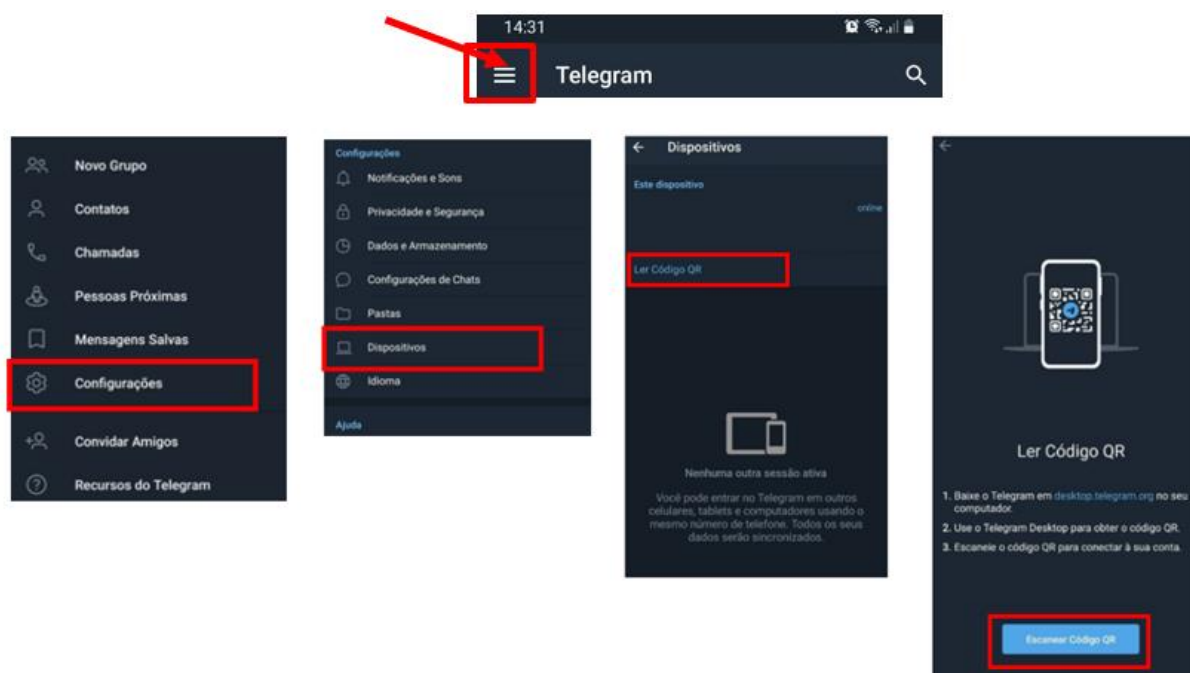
14:31

Telegram

Novo Grupo
Contatos
Chamadas
Pessoas Próximas
Mensagens Salvas
Configurações
Convidar Amigos
Recursos do Telegram

Configurações
Notificações e Sons
Privacidade e Segurança
Dados e Armazenamento
Configurações de Chats
Pastas
Dispositivos
Idioma
Ajuda

Dispositivos
Este dispositivo
online
Ler Código QR
Nenhuma outra sessão ativa
Você pode entrar no Telegram em outros celulares, tablets e computadores usando o mesmo número de telefone. Todos os seus dados serão sincronizados.

Ler Código QR
1. Baixe o Telegram em desktop.telegram.org no seu computador.
2. Use o Telegram Desktop para obter o código QR.
3. Escaneie o código QR para conectar à sua conta.
Escanear Código QR